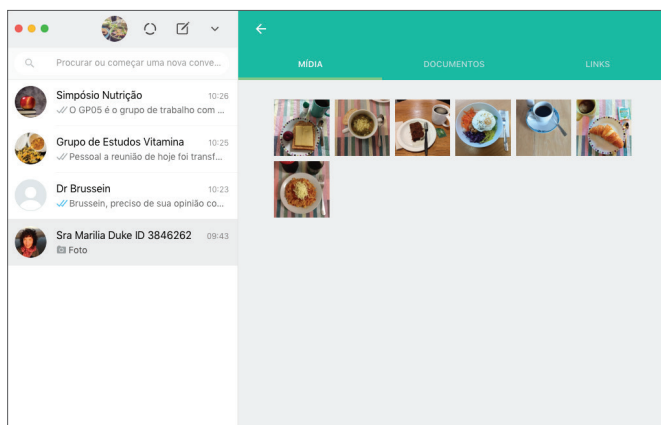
Procurar ou começar uma nova conve...

Simpósio Nutrição 10:26
O GP05 é o grupo de trabalho com ...

Grupo de Estudos Vitamina 10:25
Pessoal a reunião de hoje foi transf...

Dr Brussein 10:23
Brussein, preciso de sua opinião co...

Sra Marilia Duke ID 3846262 09:43
Foto

MÍDIA DOCUMENTOS LINKS